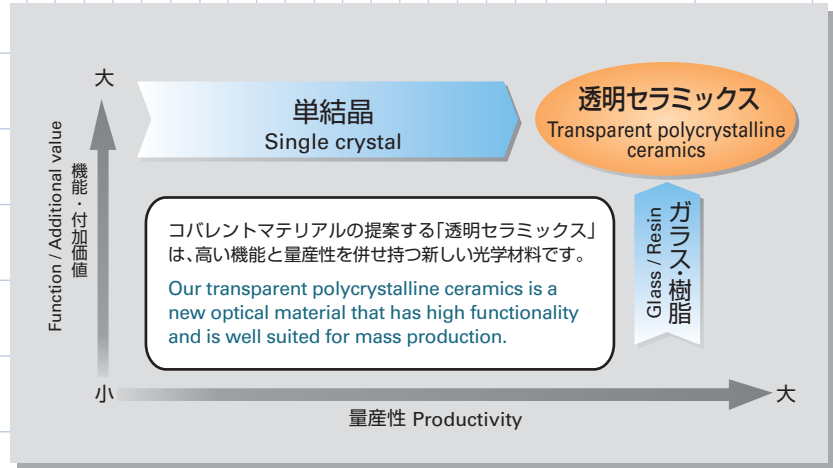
大

機能・付加価値

Function / Additional value

単結晶
Single crystal

透明セラミックス
Transparent polycrystalline ceramics

コバレントマテリアルの提案する「透明セラミックス」は、高い機能と量産性を併せ持つ新しい光学材料です。

Our transparent polycrystalline ceramics is a new optical material that has high functionality and is well suited for mass production.

ガラス・樹脂
Glass / Resin

小

大

量産性 Productivity